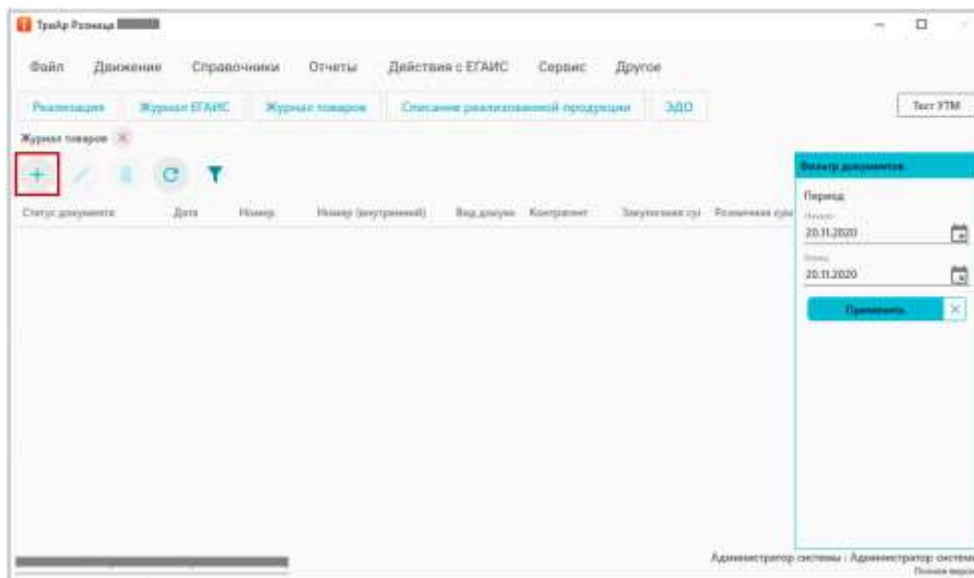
ТриАр Розница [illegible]

Файл Движение Справочники Отчеты Действия с ЕГАИС Сервис Другое

Реализация Журнал ЕГАИС Журнал товаров Списание реализованной продукции ЭДО

Тест УТМ

Журнал товаров

Статус документа Дата Номер Номер (внутренний) Вид докум Контрагент Закупочная су Розничная сум

Фильтр документов

Период

Начало
20.11.2020

Конец
20.11.2020

Применить

Администратор системы : Администратор системы

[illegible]